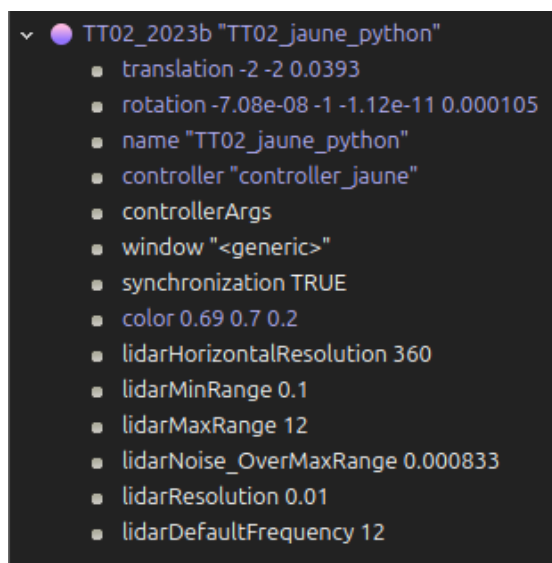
TT02_2023b "TT02_jaune_python"

translation -2 -2 0.0393
rotation -7.08e-08 -1 -1.12e-11 0.000105
name "TT02_jaune_python"
controller "controller_jaune"
controllerArgs
window "<generic>"
synchronization TRUE
color 0.69 0.7 0.2
lidarHorizontalResolution 360
lidarMinRange 0.1
lidarMaxRange 12
lidarNoise_OverMaxRange 0.000833
lidarResolution 0.01
lidarDefaultFrequency 12